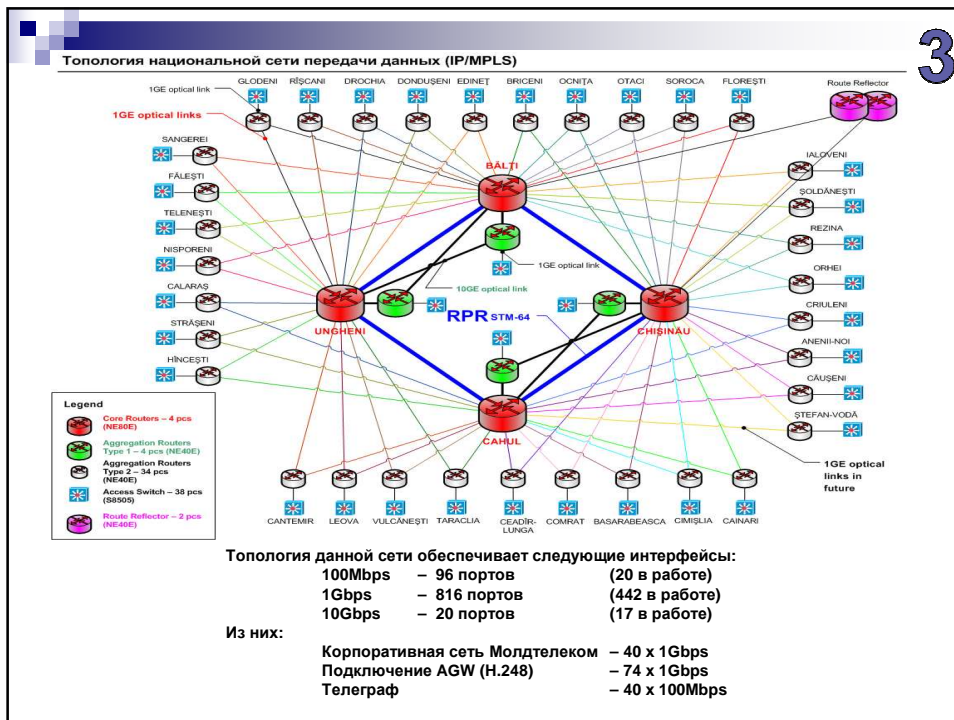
Топология национальной сети передачи данных (IP/MPLS)

3

1GE optical link

GLODENI RÎŞCANI DROCHIA DONDUŞENI EDINEŢ BRICENI OCNIŢA OTACI SOROCA FLOREŞTI

Route Reflector

1GE optical links

SANGEREI

FĂLEŞTI

TELENEŞTI

NISPORENI

CALARAŞ

STRĂŞENI

HÎNCEŞTI

BĂLŢI

1GE optical link

10GE optical link

RPR STM-64

UNGHENI

CHIŞINĂU

CAHUL

IALOVENI

ŞOLDĂNEŞTI

REZINA

ORHEI

CRIULENI

ANENII-NOI

CĂUŞENI

ŞTEFAN-VODĂ

1GE optical links in future

Legend

Core Routers – 4 pcs (NE80E)

Aggregation Routers Type 1 – 4 pcs (NE40E)

Aggregation Routers Type 2 – 34 pcs (NE40E)

Access Switch – 38 pcs (S8505)

Route Reflector – 2 pcs (NE40E)

CANTEMIR LEOVA VULCĂNEŞTI TARACLIA CEADÎR-LUNGA COMRAT BASARABEASCA CIMIŞLIA CAINARI

Топология данной сети обеспечивает следующие интерфейсы:

100Mbps – 96 портов (20 в работе)
1Gbps – 816 портов (442 в работе)
10Gbps – 20 портов (17 в работе)

Из них:

Корпоративная сеть Молдтелеком – 40 x 1Gbps
Подключение AGW (H.248) – 74 x 1Gbps
Телеграф – 40 x 100Mbps